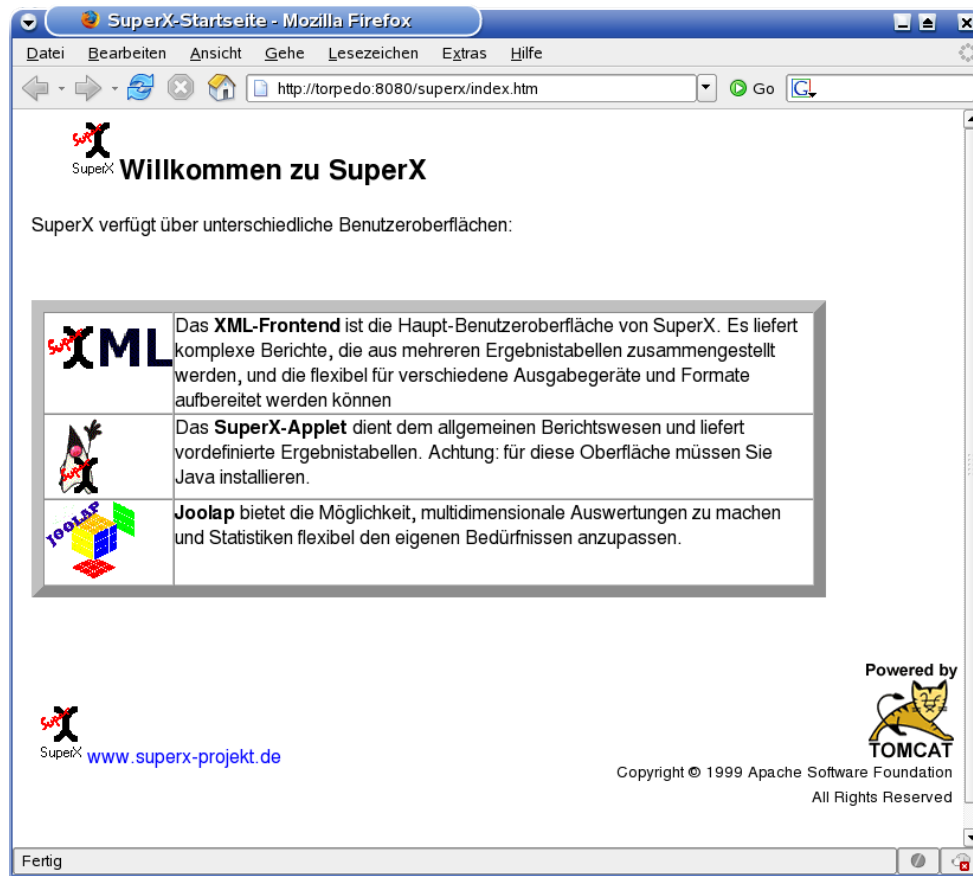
SuperX-Startseite - Mozilla Firefox

Datei Bearbeiten Ansicht Gehe Lesezeichen Extras Hilfe

http://torpedo:8080/superx/index.htm

Go

Super SuperX Willkommen zu SuperX

SuperX verfügt über unterschiedliche Benutzeroberflächen:

| Super XML | Das **XML-Frontend** ist die Haupt-Benutzeroberfläche von SuperX. Es liefert komplexe Berichte, die aus mehreren Ergebnistabellen zusammengestellt werden, und die flexibel für verschiedene Ausgabegeräte und Formate aufbereitet werden können |
|---|---|
| Super | Das **SuperX-Applet** dient dem allgemeinen Berichtswesen und liefert vordefinierte Ergebnistabellen. Achtung: für diese Oberfläche müssen Sie Java installieren. |
| JOOLAP | **Joolap** bietet die Möglichkeit, multidimensionale Auswertungen zu machen und Statistiken flexibel den eigenen Bedürfnissen anzupassen. |

Super SuperX www.superx-projekt.de

Powered by TOMCAT

Copyright © 1999 Apache Software Foundation
All Rights Reserved

Fertig